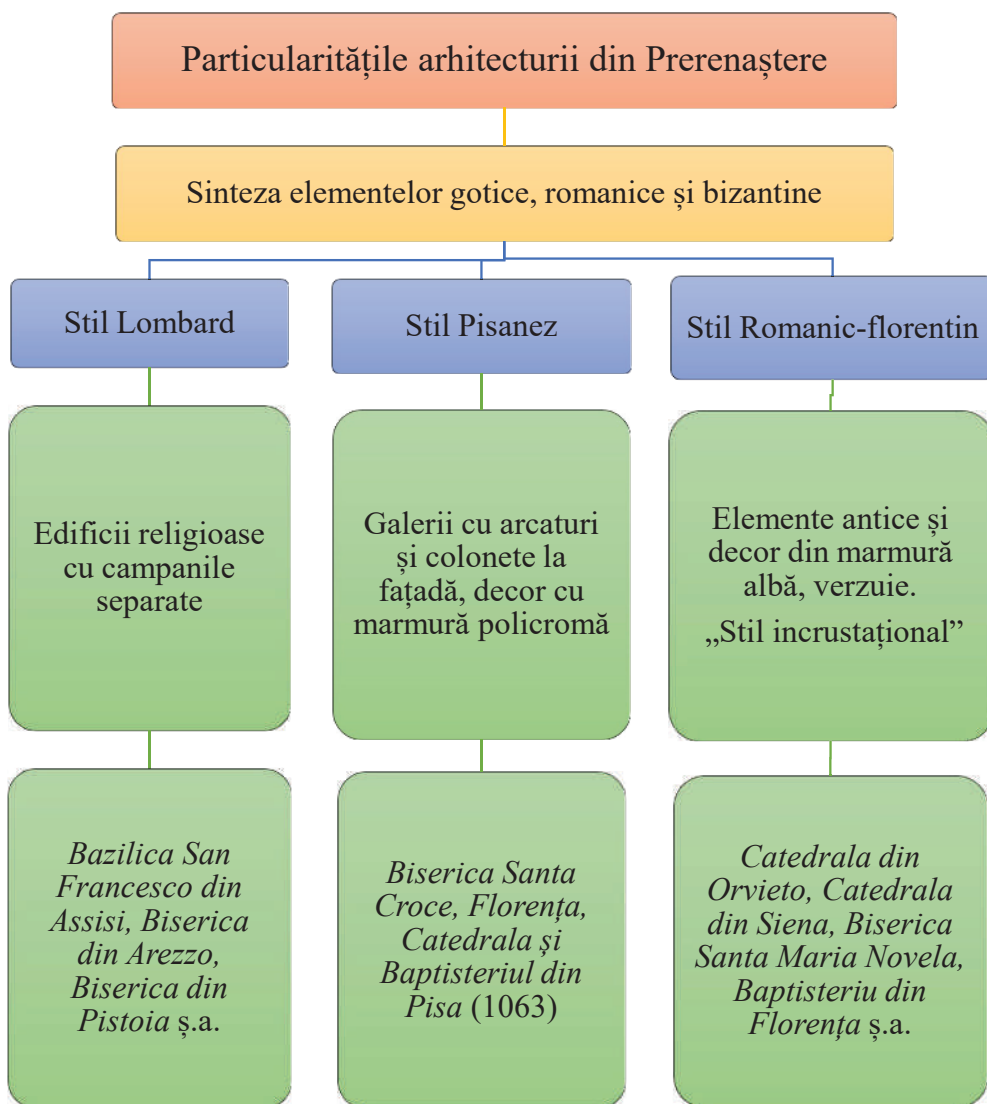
Particularitățile arhitecturii din Prerenaștere

Sinteza elementelor gotice, romanice și bizantine

Stil Lombard

Edificii religioase cu campanile separate

Bazilica San Francesco din Assisi, Biserica din Arezzo, Biserica din Pistoia ș.a.

Stil Pisanez

Galerii cu arcaturi și colonete la fațadă, decor cu marmură policromă

Biserica Santa Croce, Florența, Catedrala și Baptisteriul din Pisa (1063)

Stil Romanic-florentin

Elemente antice și decor din marmură albă, verzuie.

„Stil incrustațional”

Catedrala din Orvieto, Catedrala din Siena, Biserica Santa Maria Novela, Baptisteriu din Florența ș.a.